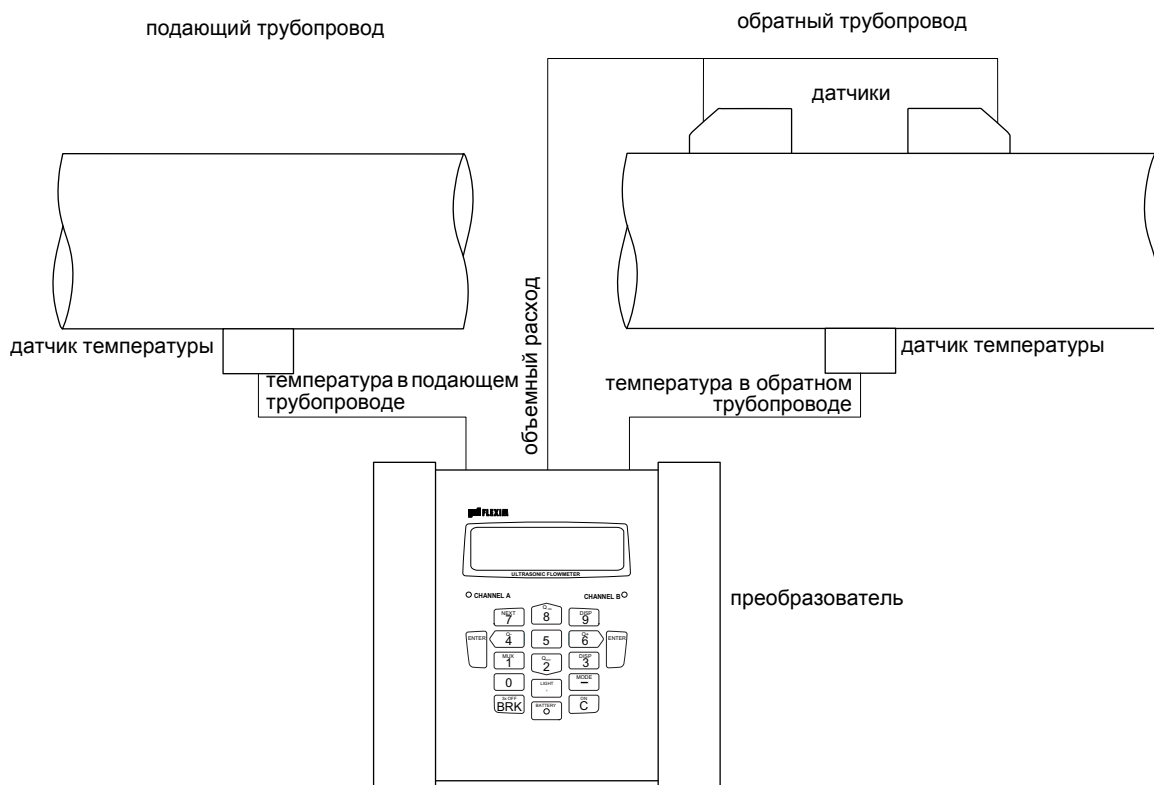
подающий трубопровод

обратный трубопровод

датчики

датчик температуры

температура в подающем трубопроводе

объемный расход

температура в обратном трубопроводе

датчик температуры

FLEXIM

ULTRASONIC FLOWMETER

CHANNEL A

CHANNEL B

преобразователь

NEXT 7
8
DISP 9
ENTER
4
5
6
ENTER
MUX 1
2
DISP 3
0
LIGHT
MODE
BRK
BATTERY
ON C